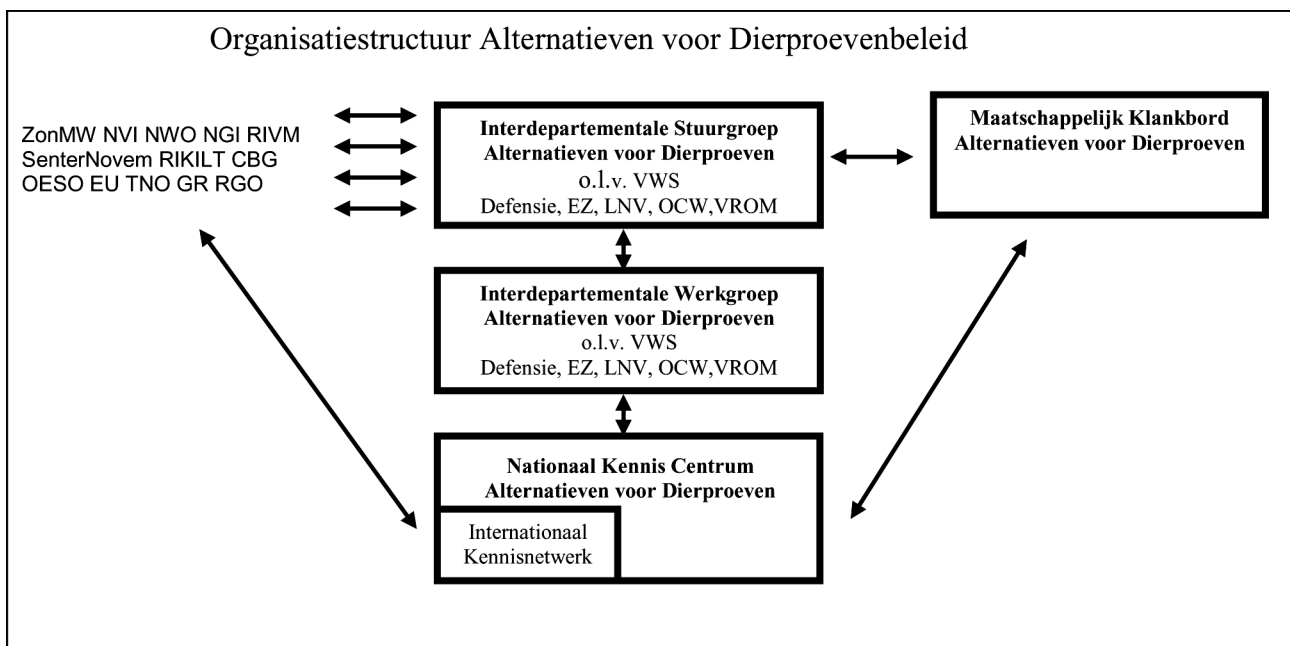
Organisatiestructuur Alternatieven voor Dierproevenbeleid

ZonMW NVI NWO NGI RIVM
SenterNovem RIKILT CBG
OESO EU TNO GR RGO

Interdepartementale Stuurgroep
Alternatieven voor Dierproeven
o.l.v. VWS
Defensie, EZ, LNV, OCW,VROM

Maatschappelijk Klankbord
Alternatieven voor Dierproeven

Interdepartementale Werkgroep
Alternatieven voor Dierproeven
o.l.v. VWS
Defensie, EZ, LNV, OCW,VROM

Nationaal Kennis Centrum
Alternatieven voor Dierproeven

Internationaal
Kennisnetwerk